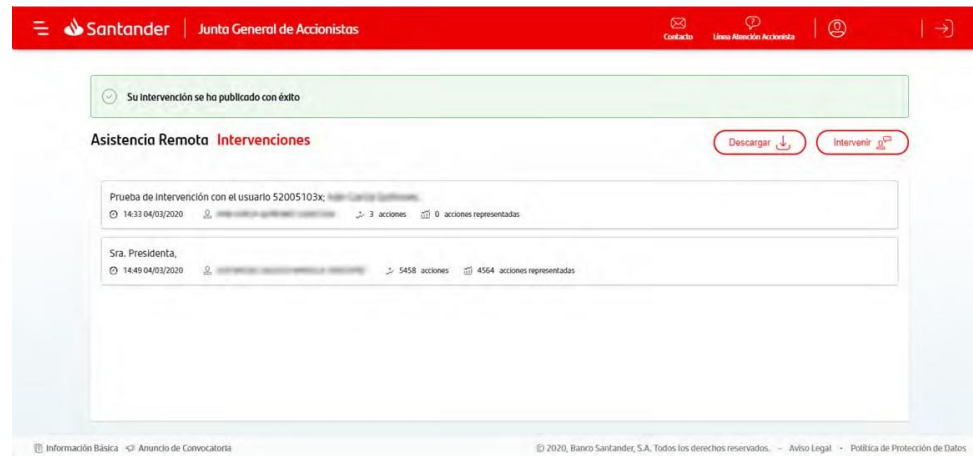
Santander | Junta General de Accionistas

Contacto
Línea Atención Accionista

Su intervención se ha publicado con éxito

Asistencia Remota Intervenciones

Descargar

Intervenir

Prueba de intervención con el usuario 52005103x; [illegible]
14:33 04/03/2020 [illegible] 3 acciones 0 acciones representadas

Sra. Presidenta,
14:49 04/03/2020 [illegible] 5458 acciones 4564 acciones representadas

Información Básica Anuncio de Convocatoria

© 2020, Banco Santander, S.A. Todos los derechos reservados. - Aviso Legal - Política de Protección de Datos